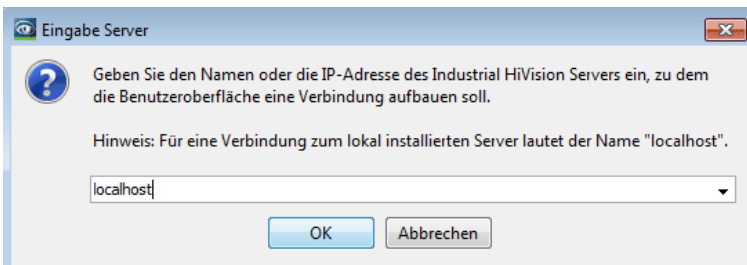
Eingabe Server

Geben Sie den Namen oder die IP-Adresse des Industrial HiVision Servers ein, zu dem die Benutzeroberfläche eine Verbindung aufbauen soll.

Hinweis: Für eine Verbindung zum lokal installierten Server lautet der Name "localhost".

localhost

OK
Abbrechen